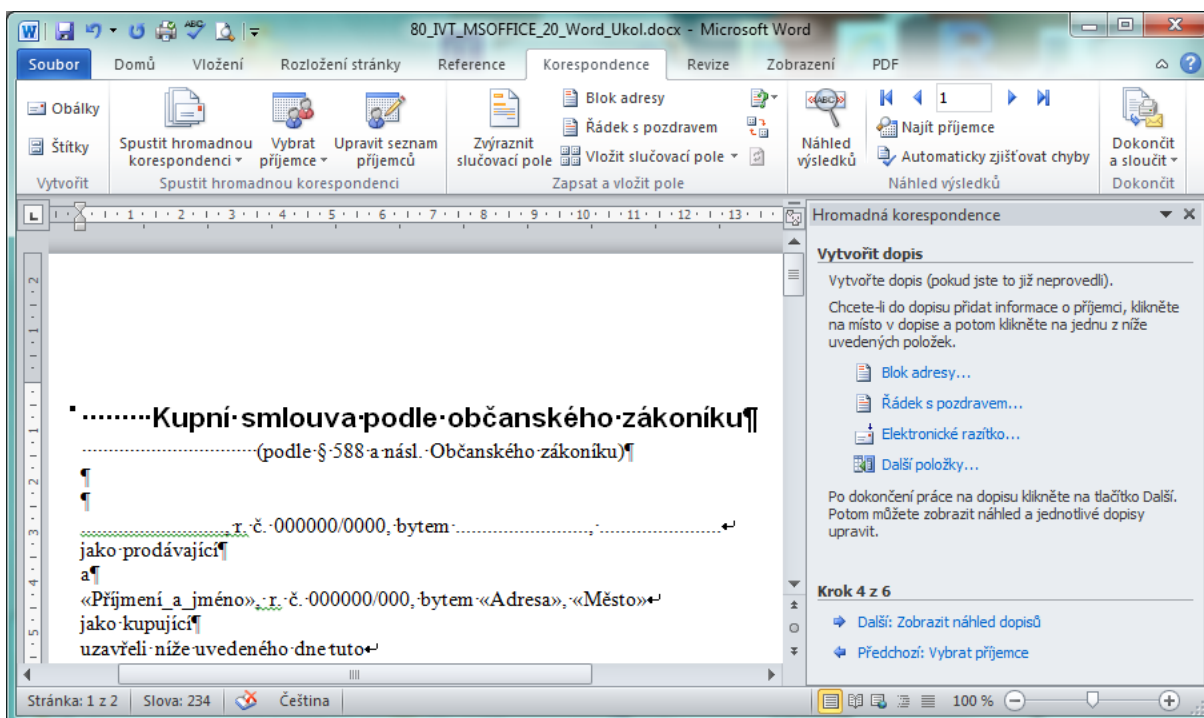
80_IVT_MSOFFICE_20_Word_Ukol.docx - Microsoft Word

Soubor | Domů | Vložení | Rozložení stránky | Reference | Korespondence | Revize | Zobrazení | PDF

Obálky
Štítky
Vytvořit

Spustit hromadnou korespondenci
Vybrat příjemce
Upravit seznam příjemců
Spustit hromadnou korespondenci

Zvýraznit slučovací pole
Blok adresy
Řádek s pozdravem
Vložit slučovací pole
Zapsat a vložit pole

Náhled výsledků
1
Najít příjemce
Automaticky zjišťovat chyby
Náhled výsledků

Dokončit a sloučit
Dokončit

Kupní smlouva podle občanského zákoníku¶
(podle § 588 a násl. Občanského zákoníku)¶
¶
¶
, r. č. 000000/0000, bytem , 
jako prodávající¶
a¶
«Příjmení_a_jméno», r. č. 000000/000, bytem «Adresa», «Město»
jako kupující¶
uzavřeli níže uvedeného dne tuto

Hromadná korespondence

Vytvořit dopis

Vytvořte dopis (pokud jste to již neprovedli).

Chcete-li do dopisu přidat informace o příjemci, klikněte na místo v dopise a potom klikněte na jednu z níže uvedených položek.

Blok adresy...
Řádek s pozdravem...
Elektronické razítko...
Další položky...

Po dokončení práce na dopisu klikněte na tlačítko Další. Potom můžete zobrazit náhled a jednotlivé dopisy upravit.

Krok 4 z 6
Další: Zobrazit náhled dopisů
Předchozí: Vybrat příjemce

Stránka: 1 z 2 | Slova: 234 | Čeština | 100 %